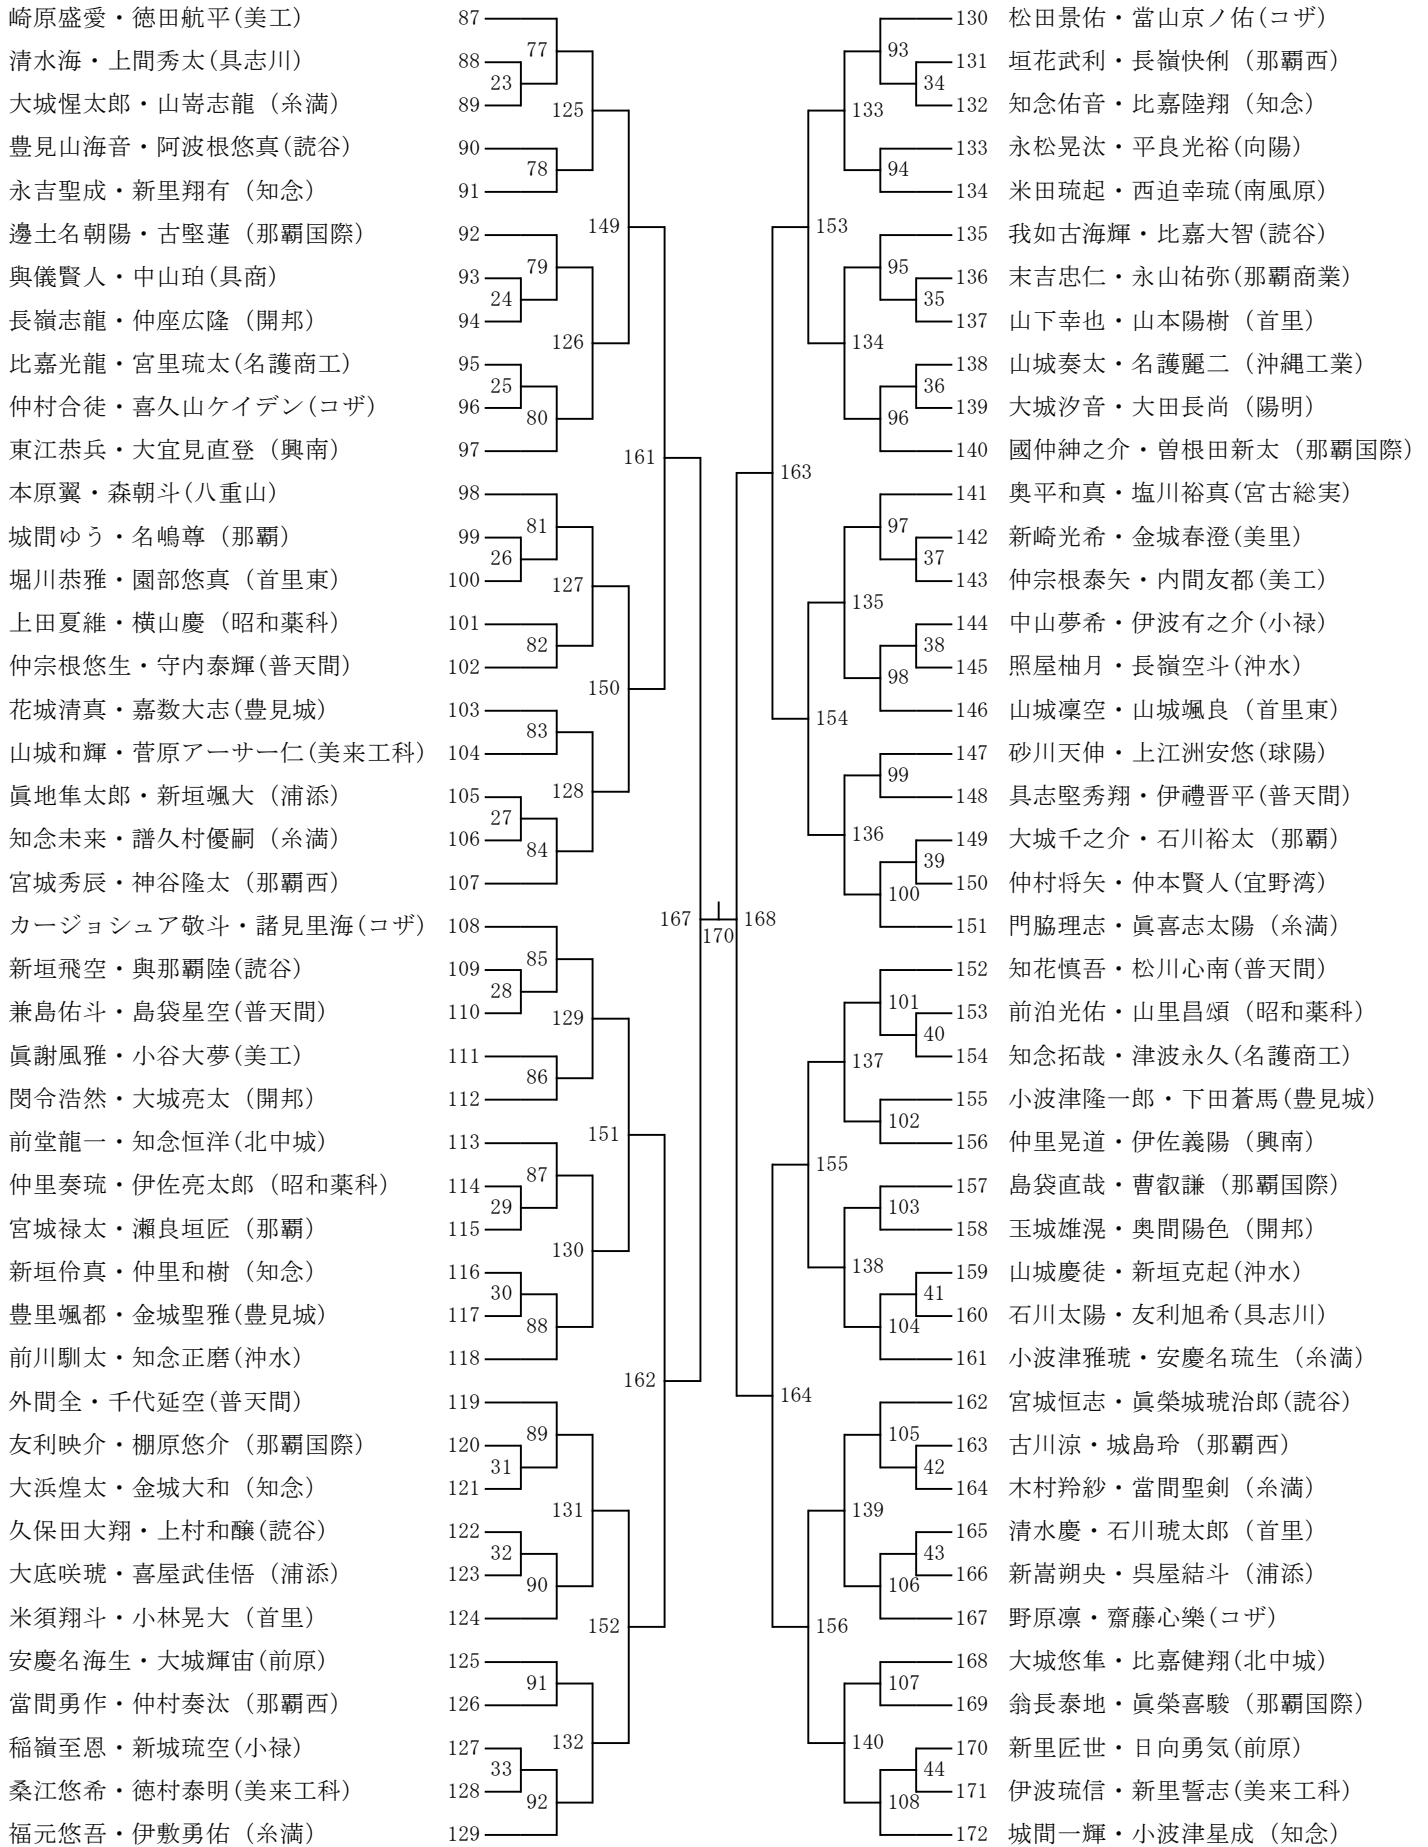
崎原盛愛・徳田航平(美工) 87
清水海・上間秀太(具志川) 88
大城惺太郎・山嵜志龍（糸満） 89
豊見山海音・阿波根悠真(読谷) 90
永吉聖成・新里翔有（知念） 91
邊土名朝陽・古堅蓮（那覇国際） 92
與儀賢人・中山珀(具商) 93
長嶺志龍・仲座広隆（開邦） 94
比嘉光龍・宮里琉太(名護商工) 95
仲村合徒・喜久山ケイデン(コザ) 96
東江恭兵・大宜見直登（興南） 97
本原翼・森朝斗(八重山) 98
城間ゆう・名嶋尊（那覇） 99
堀川恭雅・園部悠真（首里東） 100
上田夏維・横山慶（昭和薬科） 101
仲宗根悠生・守内泰輝(普天間) 102
花城清真・嘉数大志(豊見城) 103
山城和輝・菅原アーサー仁(美来工科) 104
眞地隼太郎・新垣颯大（浦添） 105
知念未来・譜久村優嗣（糸満） 106
宮城秀辰・神谷隆太（那覇西） 107
カージョシュア敬斗・諸見里海(コザ) 108
新垣飛空・與那覇陸(読谷) 109
兼島佑斗・島袋星空(普天間) 110
眞謝風雅・小谷大夢(美工) 111
関令浩然・大城亮太（開邦） 112
前堂龍一・知念恒洋(北中城) 113
仲里奏琉・伊佐亮太郎（昭和薬科） 114
宮城禄太・瀬良垣匠（那覇） 115
新垣伶真・仲里和樹（知念） 116
豊里颯都・金城聖雅(豊見城) 117
前川馴太・知念正磨(沖水) 118
外間全・千代延空(普天間) 119
友利映介・棚原悠介（那覇国際） 120
大浜煌太・金城大和（知念） 121
久保田大翔・上村和醸(読谷) 122
大底咲琥・喜屋武佳悟（浦添） 123
米須翔斗・小林晃大（首里） 124
安慶名海生・大城輝宙(前原) 125
當間勇作・仲村奏汰（那覇西） 126
稲嶺至恩・新城琉空(小禄) 127
桑江悠希・徳村泰明(美来工科) 128
福元悠吾・伊敷勇佑（糸満） 129

77 23 125 78 149 79 24 126 25 80 161 81 26 127 82 150 83 128 27 84 167 170 168 85 28 129 86 151 87 29 130 30 88 162 89 31 131 32 90 152 91 132 33 92

93 34 133 94 153 95 35 134 36 96 163 97 37 135 38 98 154 99 136 39 100 101 40 137 102 155 103 138 41 104 164 105 42 139 43 106 156 107 140 44 108

130 松田景佑・當山京ノ佑(コザ)
131 垣花武利・長嶺快俐（那覇西）
132 知念佑音・比嘉陸翔（知念）
133 永松晃汰・平良光裕(向陽)
134 米田琉起・西迫幸琉(南風原)
135 我如古海輝・比嘉大智(読谷)
136 末吉忠仁・永山祐弥(那覇商業)
137 山下幸也・山本陽樹（首里）
138 山城奏太・名護麗二（沖縄工業）
139 大城汐音・大田長尚（陽明）
140 國仲紳之介・曽根田新太（那覇国際）
141 奥平和真・塩川裕真(宮古総実)
142 新崎光希・金城春澄(美里)
143 仲宗根泰矢・内間友都(美工)
144 中山夢希・伊波有之介(小禄)
145 照屋柚月・長嶺空斗(沖水)
146 山城凜空・山城颯良（首里東）
147 砂川天伸・上江洲安悠(球陽)
148 具志堅秀翔・伊禮晋平(普天間)
149 大城千之介・石川裕太（那覇）
150 仲村将矢・仲本賢人(宜野湾)
151 門脇理志・眞喜志太陽（糸満）
152 知花慎吾・松川心南(普天間)
153 前泊光佑・山里昌頌（昭和薬科）
154 知念拓哉・津波永久(名護商工)
155 小波津隆一郎・下田蒼馬(豊見城)
156 仲里晃道・伊佐義陽（興南）
157 島袋直哉・曹叡謙（那覇国際）
158 玉城雄滉・奥間陽色（開邦）
159 山城慶徒・新垣克起(沖水)
160 石川太陽・友利旭希(具志川)
161 小波津雅琥・安慶名琉生（糸満）
162 宮城恒志・眞榮城琥治郎(読谷)
163 古川涼・城島玲（那覇西）
164 木村羚紗・當間聖剣（糸満）
165 清水慶・石川琥太郎（首里）
166 新嵩朔央・呉屋結斗（浦添）
167 野原凜・齋藤心樂(コザ)
168 大城悠隼・比嘉健翔(北中城)
169 翁長泰地・眞榮喜駿（那覇国際）
170 新里匠世・日向勇気(前原)
171 伊波琉信・新里誓志(美来工科)
172 城間一輝・小波津星成（知念）